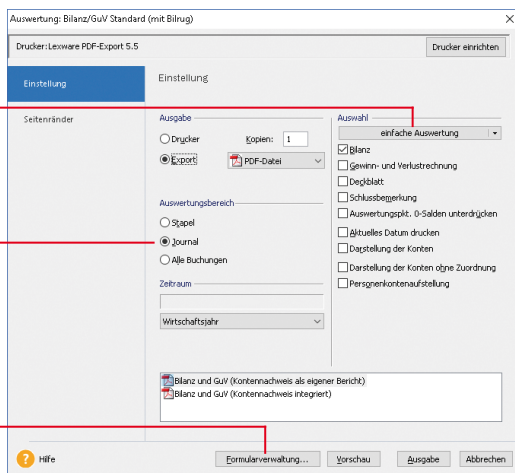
Auswertung: Bilanz/GuV Standard (mit Bilrug)

Drucker: Lexware PDF-Export 5.5

Drucker einrichten

Einstellung

Seitenränder

Einstellung

Ausgabe

Drucker

Kopien: 1

Export

PDF-Datei

Auswertungsbereich

Stapel

Journal

Alle Buchungen

Zeitraum

Wirtschaftsjahr

Auswahl

einfache Auswertung

Bilanz

Gewinn- und Verlustrechnung

Deckblatt

Schlussbemerkung

Auswertungspkt. 0-Salden unterdrücken

Aktuelles Datum drucken

Darstellung der Konten

Darstellung der Konten ohne Zuordnung

Personenkontenaufstellung

Bilanz und GuV (Kontennachweis als eigener Bericht)

Bilanz und GuV (Kontennachweis integriert)

Hilfe

Formularverwaltung...

Vorschau

Ausgabe

Abbrechen